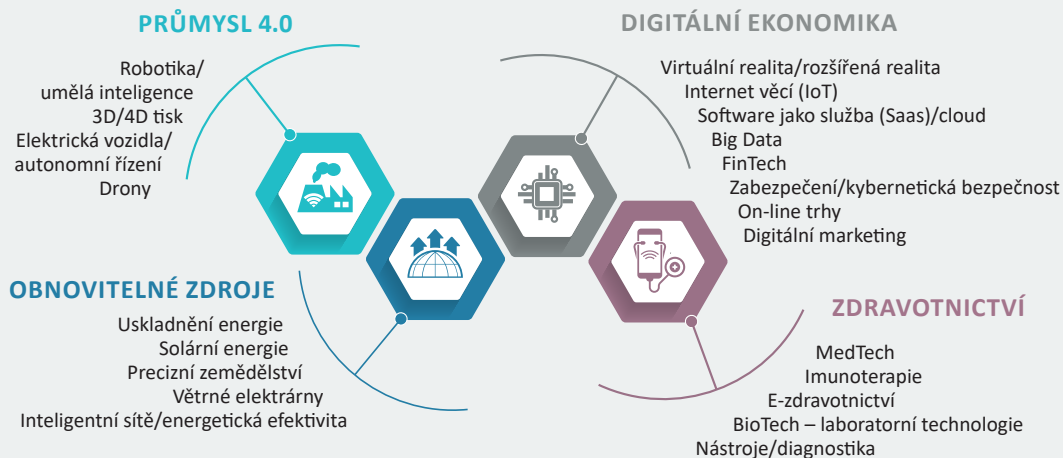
PRŮMYSL 4.0

Robotika/
umělá inteligence
3D/4D tisk
Elektrická vozidla/
autonomní řízení
Drony

DIGITÁLNÍ EKONOMIKA

Virtuální realita/rozšířená realita
Internet věcí (IoT)
Software jako služba (Saas)/cloud
Big Data
FinTech
Zabezpečení/kybernetická bezpečnost
On-line trhy
Digitální marketing

OBNOVITELNÉ ZDROJE

Uskladnění energie
Solární energie
Precizní zemědělství
Větrné elektrárny
Inteligentní sítě/energetická efektivita

ZDRAVOTNICTVÍ

MedTech
Imunoterapie
E-zdravotnictví
BioTech – laboratorní technologie
Nástroje/diagnostika